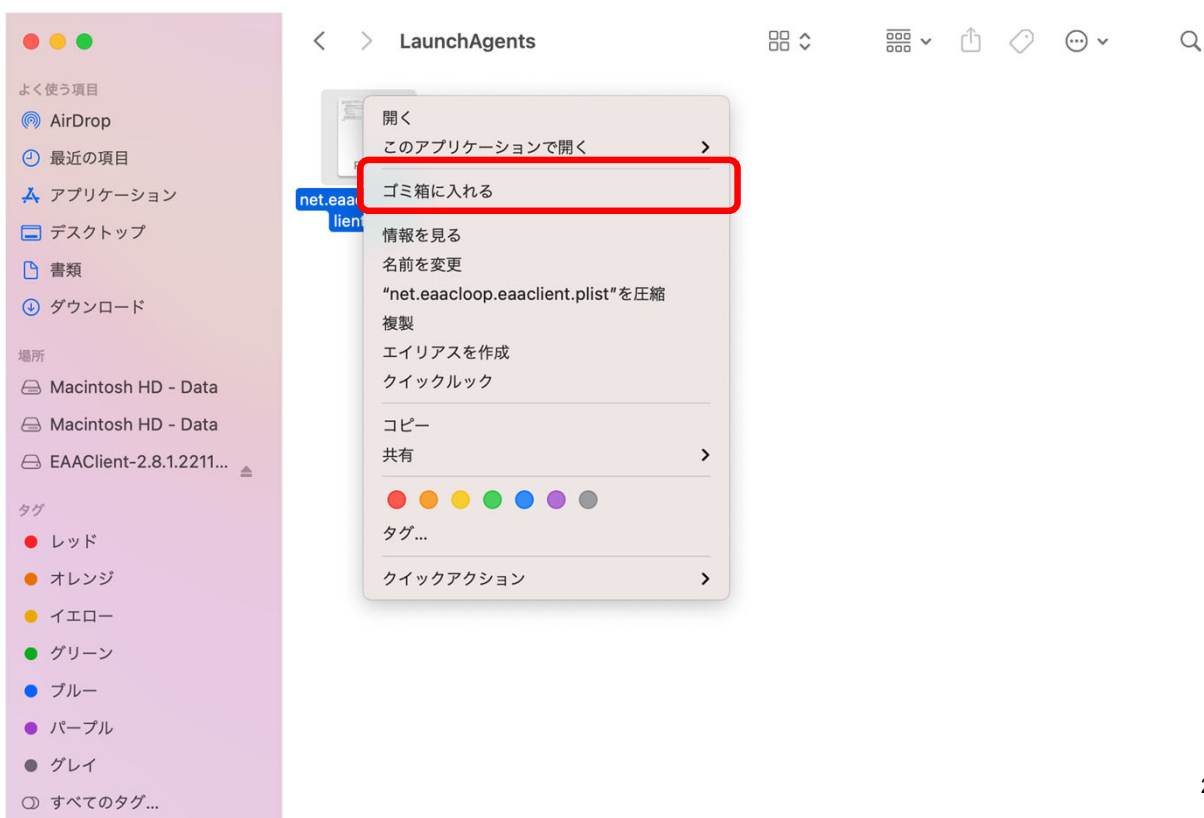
よく使う項目
AirDrop
最近の項目
アプリケーション
デスクトップ
書類
ダウンロード

場所
Macintosh HD - Data
Macintosh HD - Data
EAAClient-2.8.1.2211...

タグ
レッド
オレンジ
イエロー
グリーン
ブルー
パープル
グレイ
すべてのタグ...

LaunchAgents

net.eaa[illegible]
lient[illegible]

開く
このアプリケーションで開く
ゴミ箱に入れる
情報を見る
名前を変更
“net.eaacloop.eaaclient.plist”を圧縮
複製
エイリアスを作成
クイックルック
コピー
共有
タグ...
クイックアクション

2